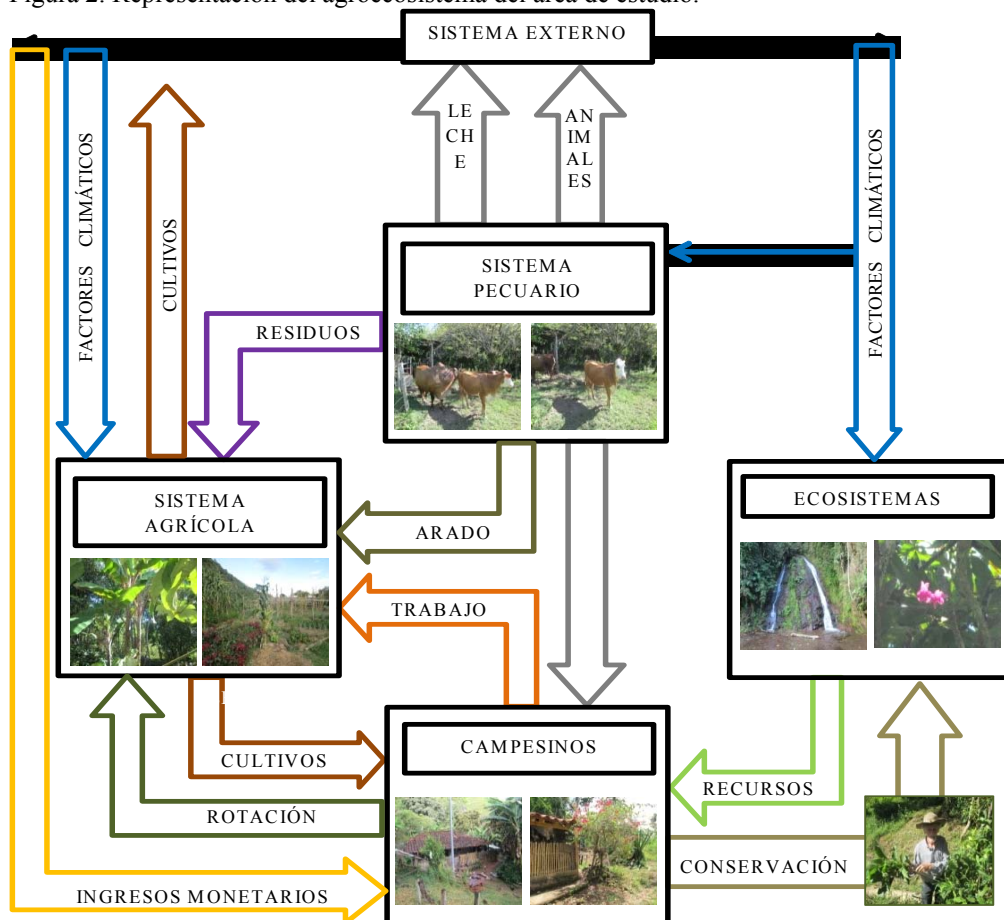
Figura 2. Representación del agroecosistema del área de estudio.

SISTEMA EXTERNO

FACTORES CLIMÁTICOS

CULTIVOS

LECHE

ANIMALES

FACTORES CLIMÁTICOS

SISTEMA PECUARIO

RESIDUOS

SISTEMA AGRÍCOLA

ARADO

ECOSISTEMAS

TRABAJO

CAMPESINOS

CULTIVOS

RECURSOS

ROTACIÓN

CONSERVACIÓN

INGRESOS MONETARIOS